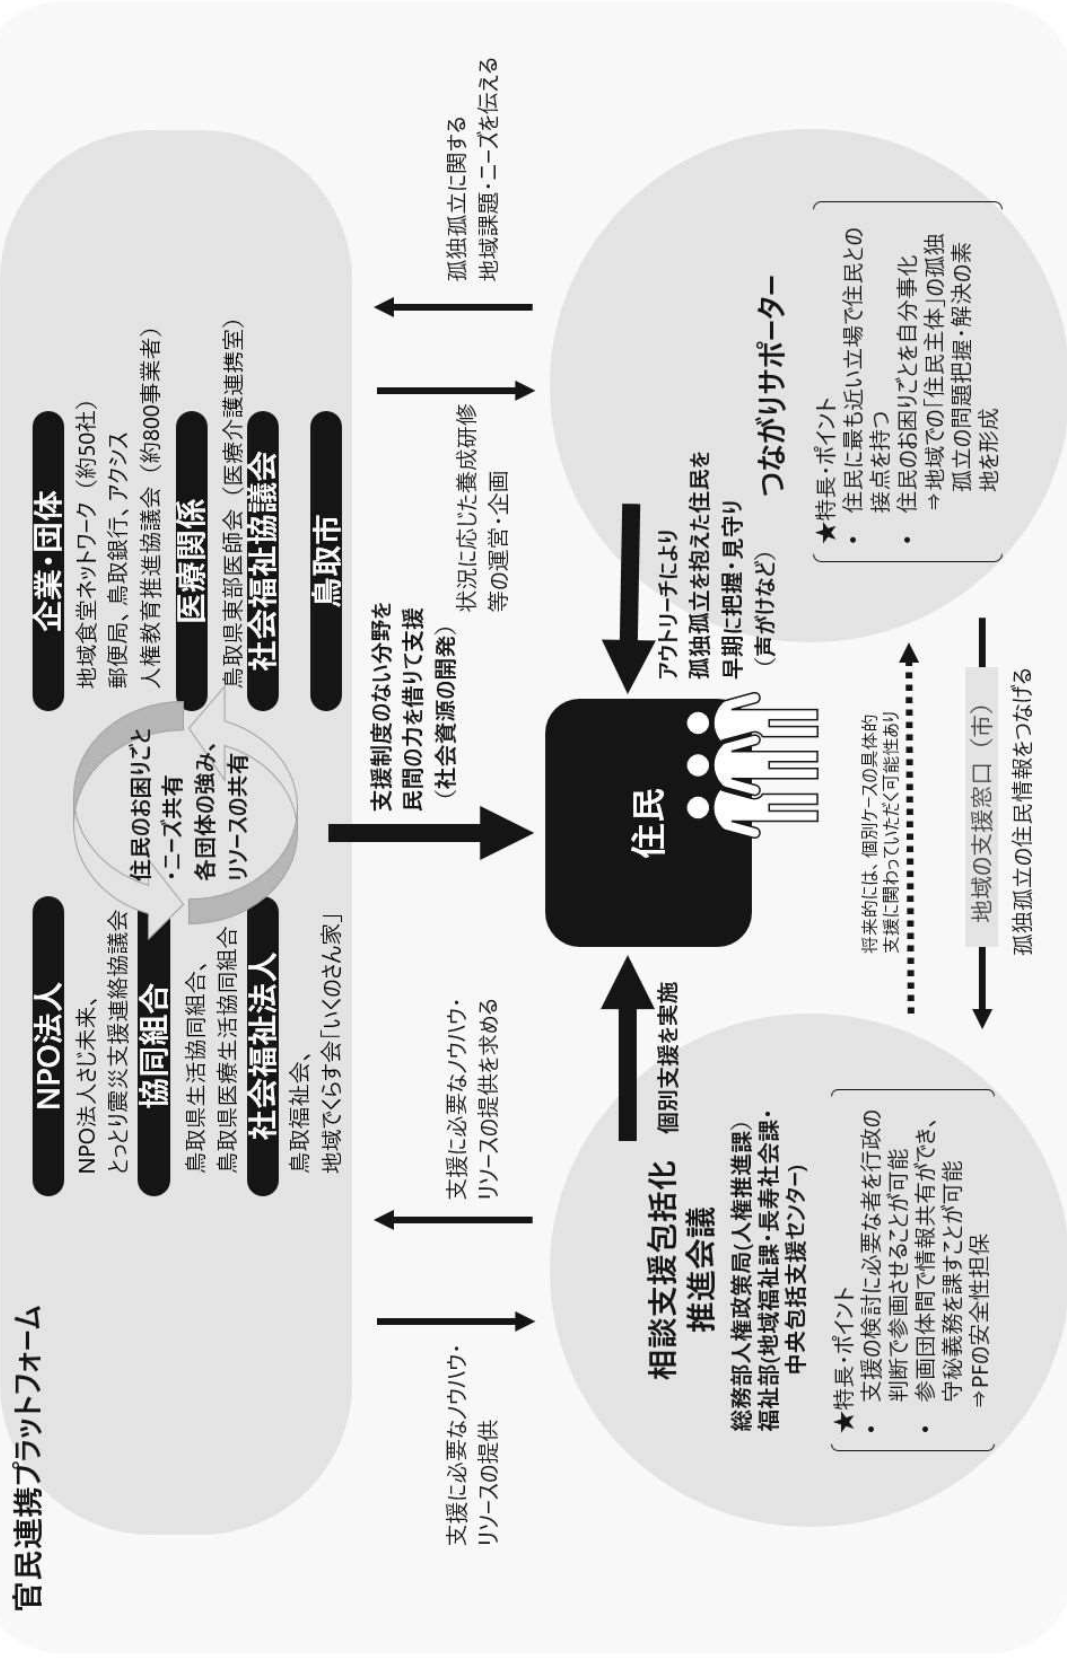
官民連携プラットフォーム

NPO法人
NPO法人さじ未来、とっとり震災支援連絡協議会

協同組合
鳥取県生活協同組合、鳥取県医療生活協同組合

社会福祉法人
鳥取福祉会、地域でくらす会「いくのさん家」

住民のお困りごと・ニーズ共有
各団体の強み、リソースの共有

企業・団体
地域食堂ネットワーク（約50社）
郵便局、鳥取銀行、アクシス
人権教育推進協議会（約800事業者）

医療関係
鳥取県東部医師会（医療介護連携室）

社会福祉協議会

鳥取市

支援に必要なノウハウ・リソースの提供

支援に必要なノウハウ・リソースの提供を求める

支援制度のない分野を民間の力を借りて支援
（社会資源の開発）

状況に応じた養成研修等の運営・企画

孤独孤立に関する地域課題・ニーズを伝える

住民

相談支援包括化推進会議
総務部人権政策局(人権推進課)
福祉部(地域福祉課・長寿社会課・中央包括支援センター)

個別支援を実施

★特長・ポイント
・支援の検討に必要な者を行政の判断で参画させることが可能
・参画団体間で情報共有ができ、守秘義務を課すことが可能
⇒PFの安全性担保

アウトリーチにより
孤独孤立を抱えた住民を早期に把握・見守り
（声がけなど）

つながりサポーター

★特長・ポイント
・住民に最も近い立場で住民との接点を持つ
・住民のお困りごとを自分事化
⇒地域での「住民主体」の孤独孤立の問題把握・解決の素地を形成

将来的には、個別ケースの具体的支援に関わっていただく可能性あり

地域の支援窓口（市）
孤独孤立の住民情報をつなげる